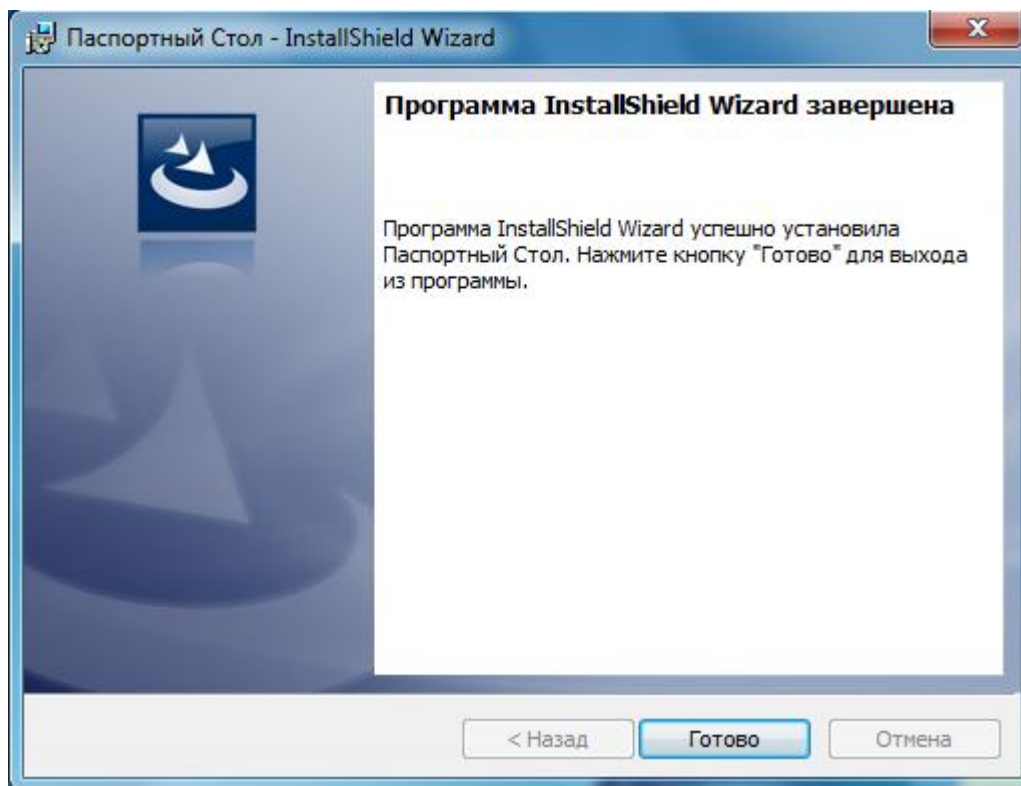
Паспортный Стол - InstallShield Wizard

Программа InstallShield Wizard завершена

Программа InstallShield Wizard успешно установила Паспортный Стол. Нажмите кнопку "Готово" для выхода из программы.

< Назад

Готово

Отмена